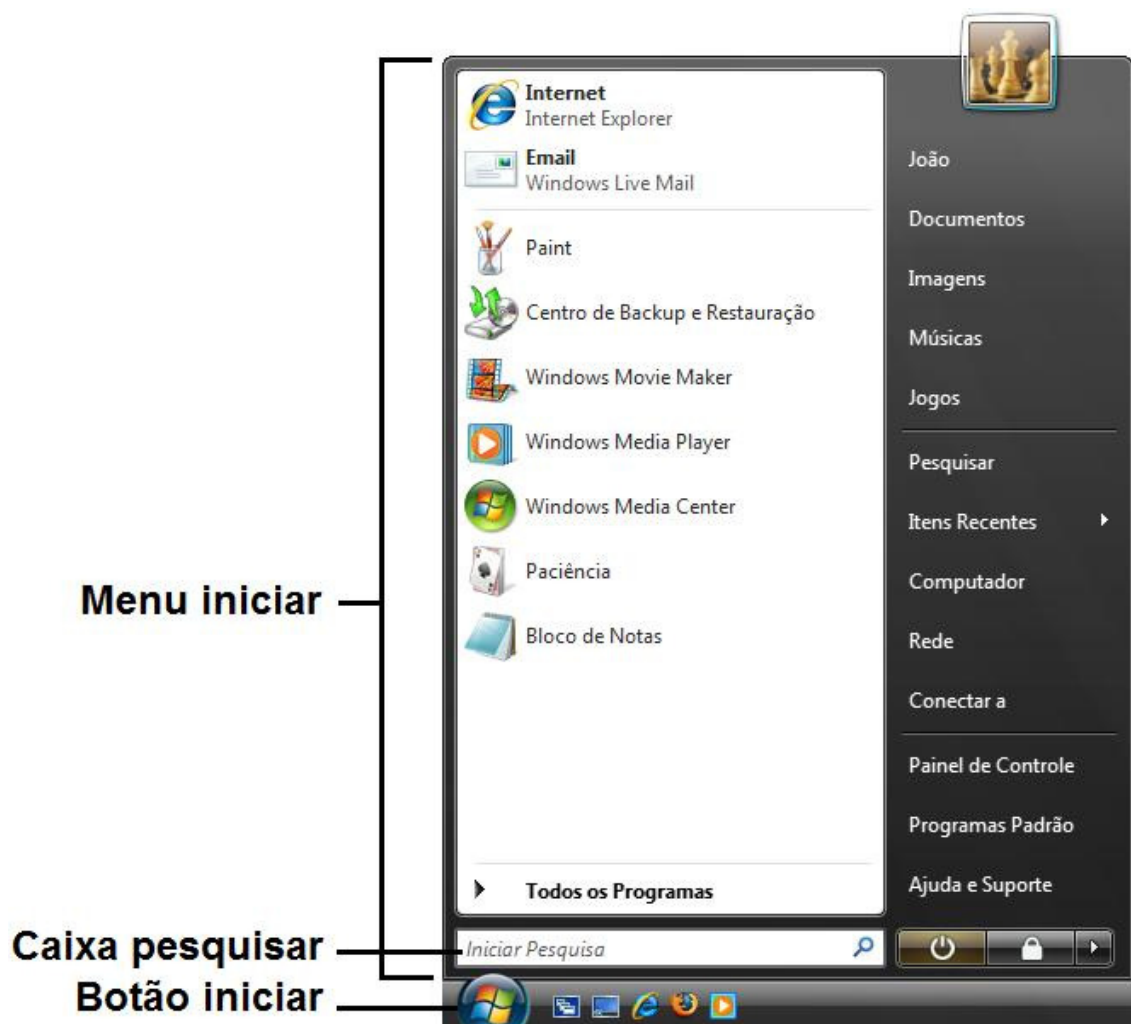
Internet
Internet Explorer

Email
Windows Live Mail

Paint

Centro de Backup e Restauração

Windows Movie Maker

Windows Media Player

Windows Media Center

Paciência

Bloco de Notas

Todos os Programas

Iniciar Pesquisa

João

Documentos

Imagens

Músicas

Jogos

Pesquisar

Itens Recentes

Computador

Rede

Conectar a

Painel de Controle

Programas Padrão

Ajuda e Suporte

Menu iniciar

Caixa pesquisar

Botão iniciar